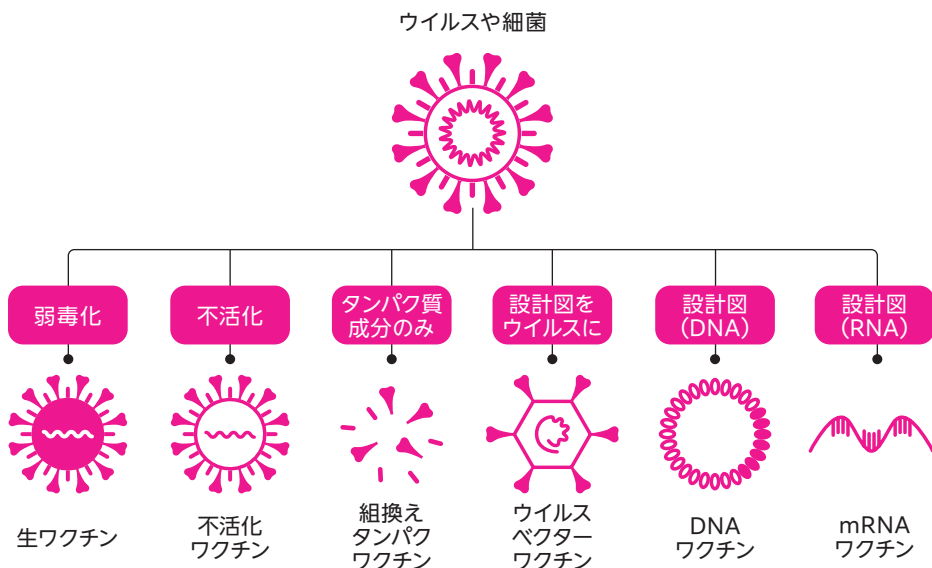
ウイルスや細菌

弱毒化

不活化

タンパク質成分のみ

設計図をウイルスに

設計図（DNA）

設計図（RNA）

生ワクチン

不活化ワクチン

組換えタンパクワクチン

ウイルスベクターワクチン

DNAワクチン

mRNAワクチン